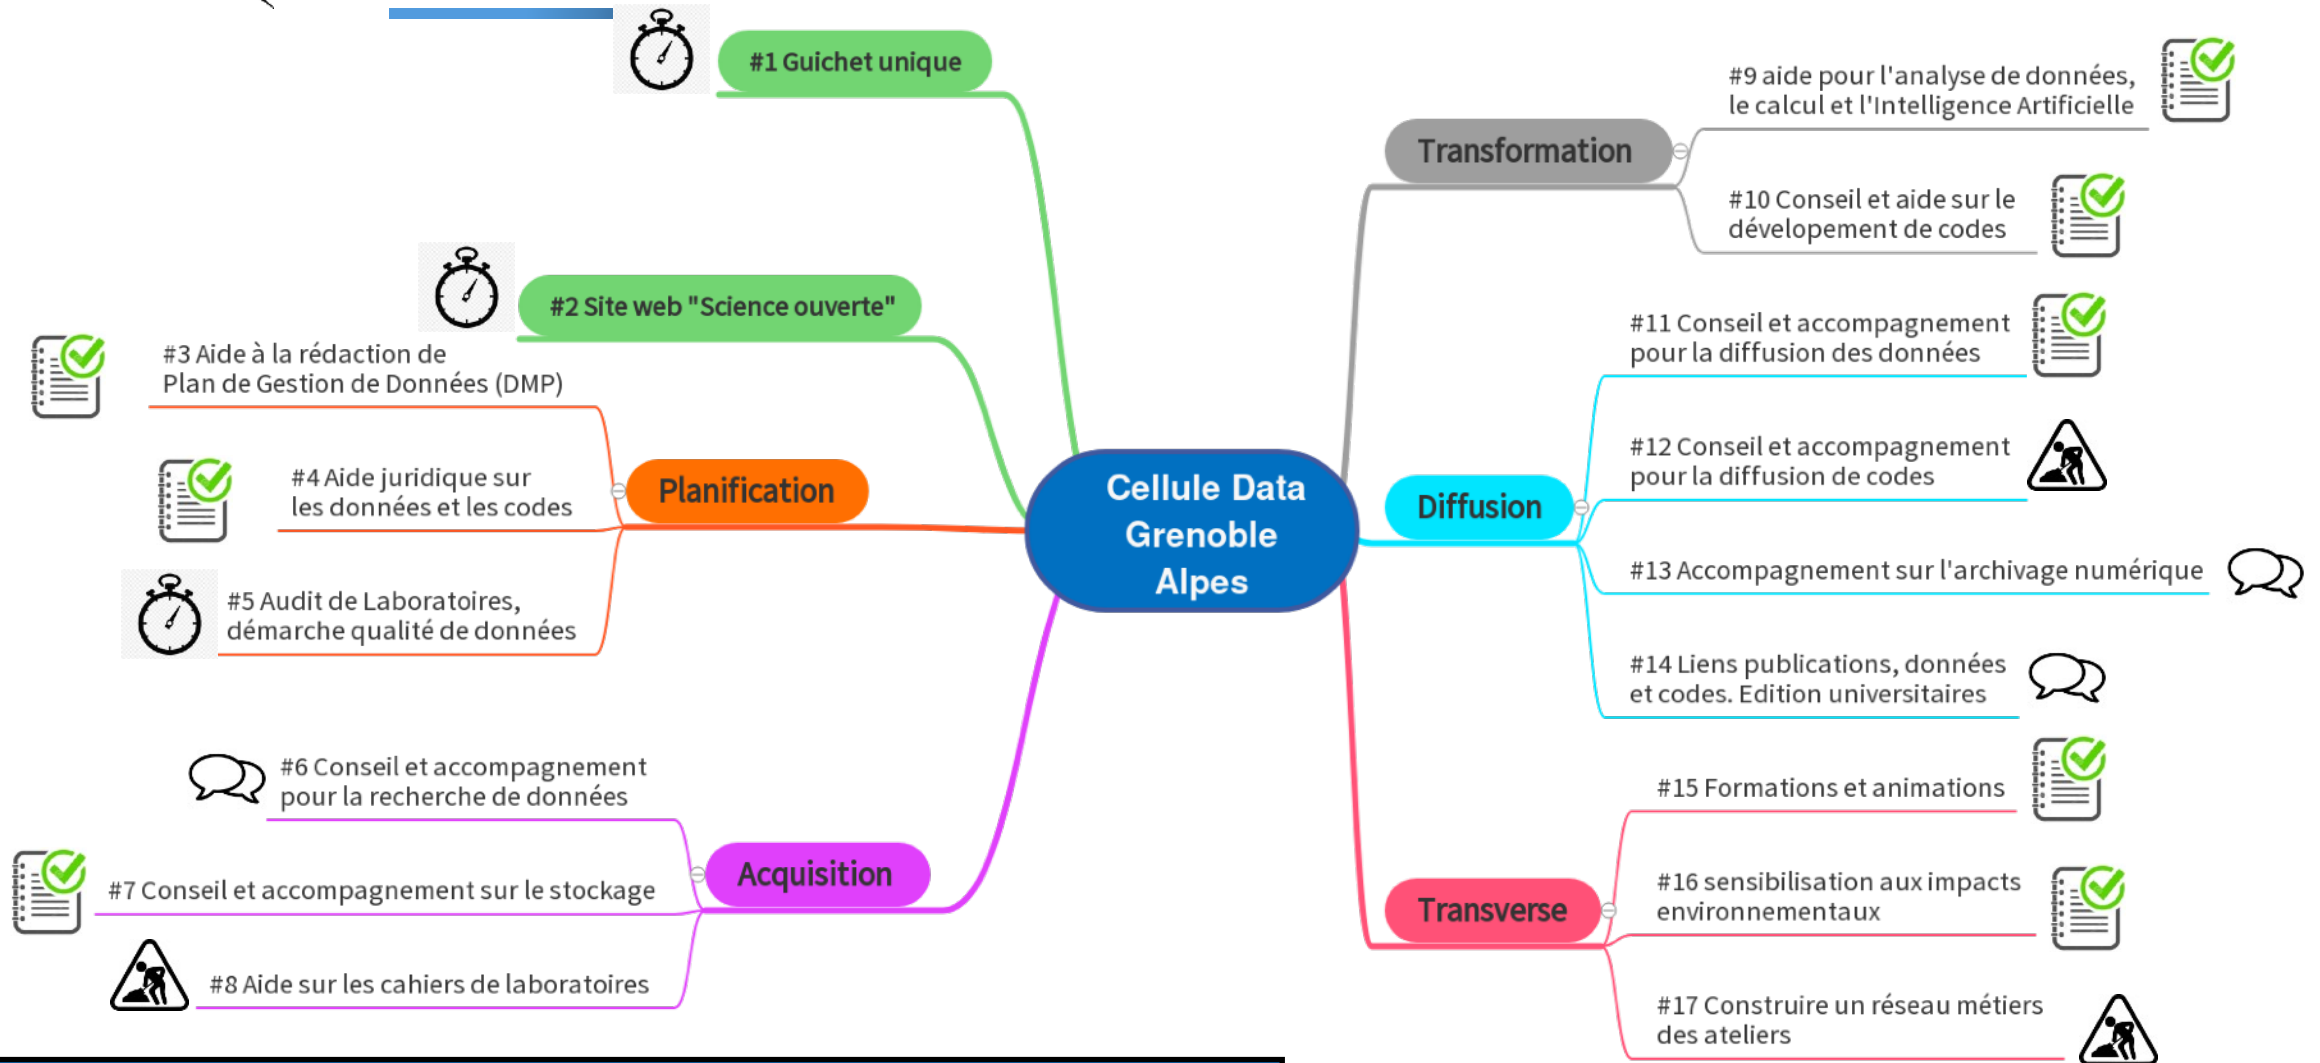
Cellule Data Grenoble Alpes

#1 Guichet unique

#2 Site web "Science ouverte"

Planification

#3 Aide à la rédaction de Plan de Gestion de Données (DMP)

#4 Aide juridique sur les données et les codes

#5 Audit de Laboratoires, démarche qualité de données

Acquisition

#6 Conseil et accompagnement pour la recherche de données

#7 Conseil et accompagnement sur le stockage

#8 Aide sur les cahiers de laboratoires

Transformation

#9 aide pour l'analyse de données, le calcul et l'Intelligence Artificielle

#10 Conseil et aide sur le dévelopement de codes

Diffusion

#11 Conseil et accompagnement pour la diffusion des données

#12 Conseil et accompagnement pour la diffusion de codes

#13 Accompagnement sur l'archivage numérique

#14 Liens publications, données et codes. Edition universitaires

Transverse

#15 Formations et animations

#16 sensibilisation aux impacts environnementaux

#17 Construire un réseau métiers des ateliers